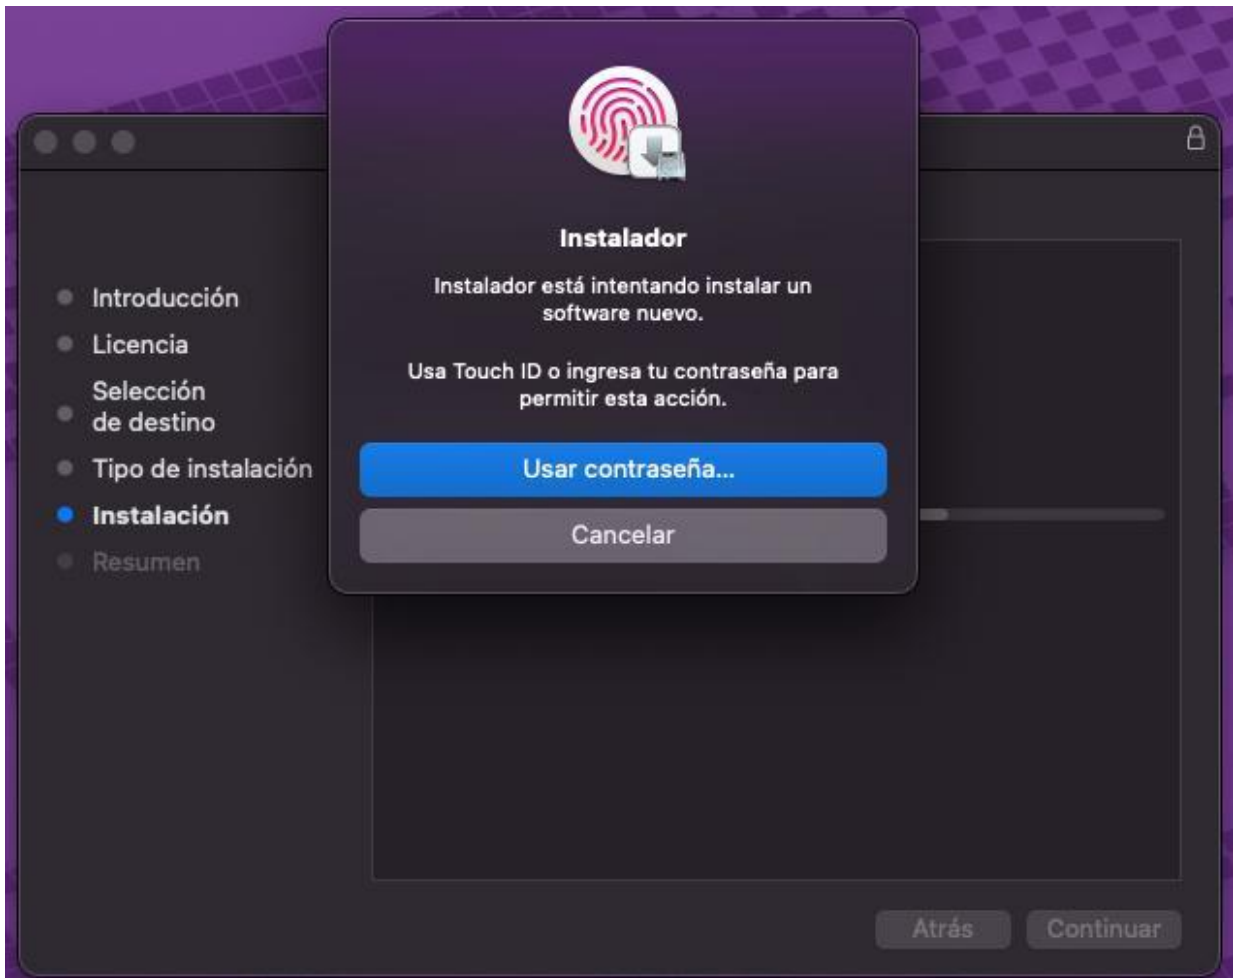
Instalador

Instalador está intentando instalar un software nuevo.

Usa Touch ID o ingresa tu contraseña para permitir esta acción.

Usar contraseña...

Cancelar

Introducción

Licencia

Selección de destino

Tipo de instalación

Instalación

Resumen

Atrás

Continuar